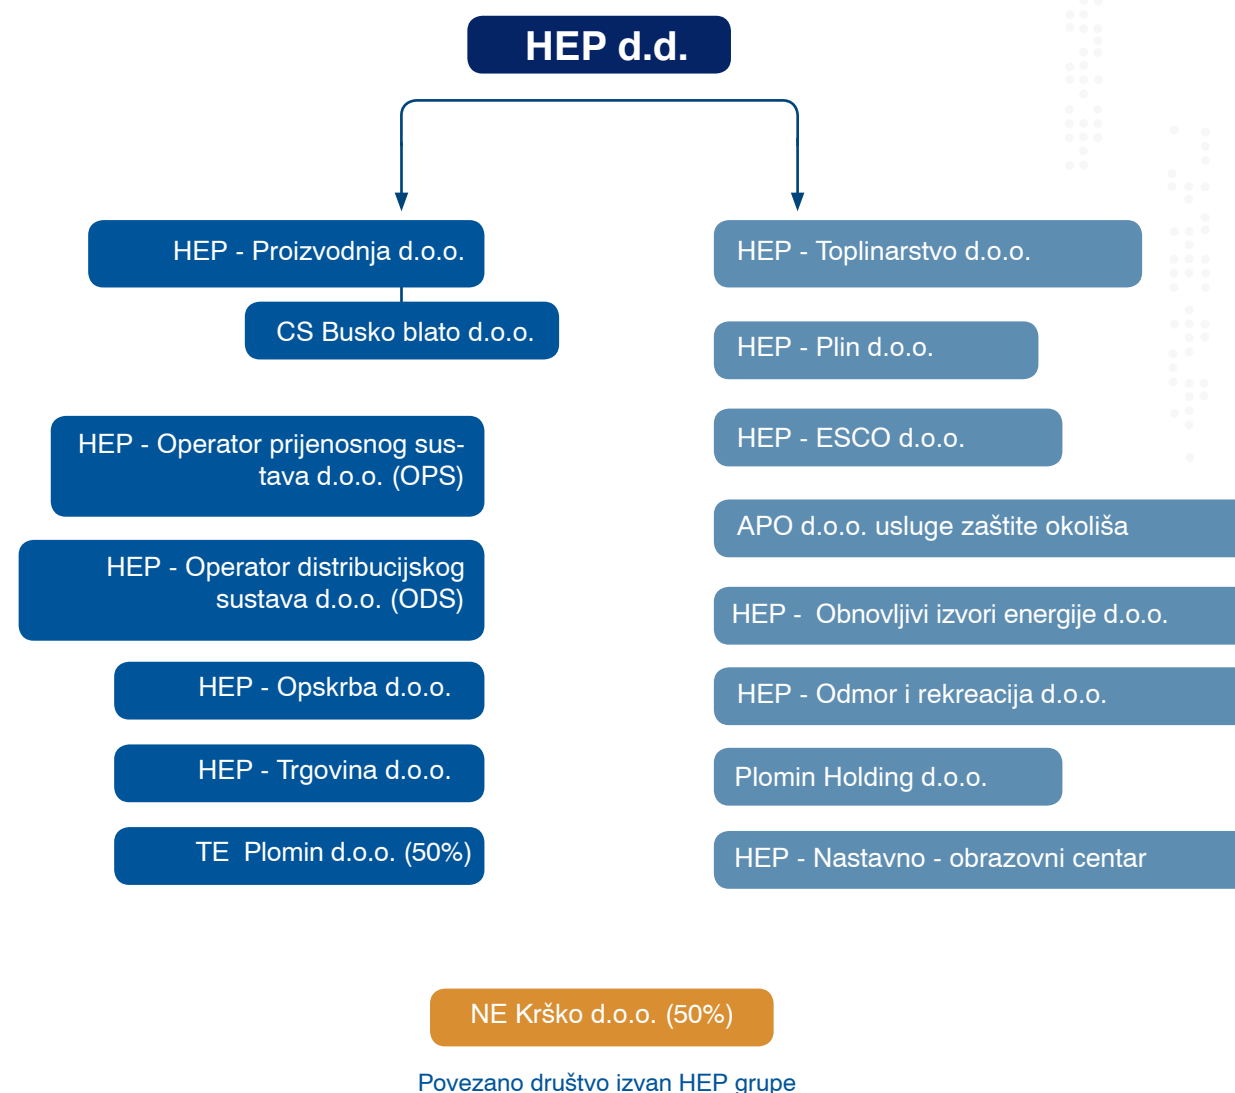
HEP d.d.

HEP - Proizvodnja d.o.o.

CS Busko blato d.o.o.

HEP - Operator prijenosnog sustava d.o.o. (OPS)

HEP - Operator distribucijskog sustava d.o.o. (ODS)

HEP - Opskrba d.o.o.

HEP - Trgovina d.o.o.

TE Plomin d.o.o. (50%)

HEP - Toplinarstvo d.o.o.

HEP - Plin d.o.o.

HEP - ESCO d.o.o.

APO d.o.o. usluge zaštite okoliša

HEP - Obnovljivi izvori energije d.o.o.

HEP - Odmor i rekreacija d.o.o.

Plomin Holding d.o.o.

HEP - Nastavno - obrazovni centar

NE Krško d.o.o. (50%)

Povezano društvo izvan HEP grupe